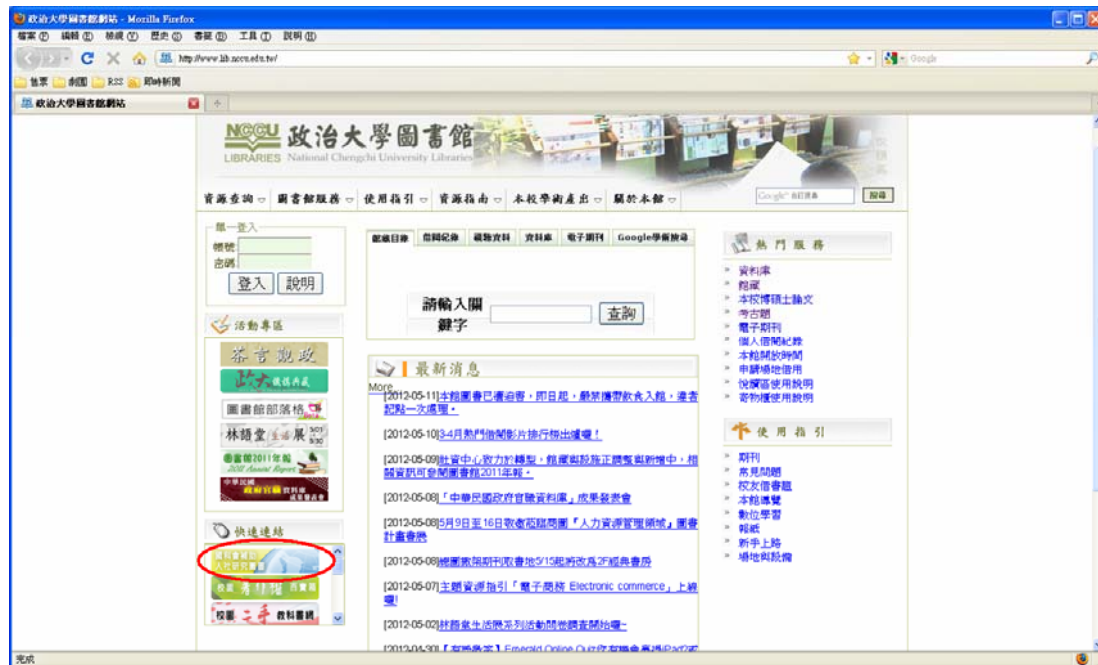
政治大學圖書館網站 - Mozilla Firefox
檔案(F) 編輯(E) 檢視(V) 歷史(S) 書籤(B) 工具(T) 說明(H)
http://www.lib.nccu.edu.tw/
Google
書籤 新聞 RSS 即時新聞
政治大學圖書館網站

NCCU LIBRARIES 政治大學圖書館 National Chengchi University Libraries

資源查詢 圖書館服務 使用指引 資源指南 本校學術產出 關於本館
Google 搜尋

單一登入
帳號:
密碼:
登入 說明

活動專區
茶言觀政
政大 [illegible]
圖書館部落格
林語堂 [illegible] 展
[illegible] 2011年報 2011 Annual Report
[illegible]

快速連結
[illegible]
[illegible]
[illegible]

館藏目錄 借閱紀錄 線上資料 資料庫 電子期刊 Google學術搜尋
請輸入關鍵字 查詢

最新消息
More
[2012-05-11]本館圖書已遷前巷，即日起，嚴禁攜帶飲食入館，違者記點一次處理。
[2012-05-10]3-4月熱門借閱影片排行榜出爐囉！
[2012-05-09]社資中心致力於轉型，館藏與設施正調整與新增中，相關資訊可參閱圖書館2011年報。
[2012-05-08]「中華民國政府官職資料庫」成果發表會
[2012-05-08]5月9日至16日教育部區域團「人力資源管理領域」圖書計畫書展
[2012-05-08]總圖閉架期刊取書地5/15起將改為2F經典書房
[2012-05-07]主題資源指引「電子商務 Electronic commerce」上線囉！
[2012-05-02]社資系生活服系列活動問卷調查開始囉~
[2012-04-30]【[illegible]】Emerald Online Quiz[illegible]iPad2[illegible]

熱門服務
資料庫
館藏
本校博碩士論文
考古題
電子期刊
個人借閱紀錄
本館開放時間
申請場地借用
視聽區使用說明
寄物櫃使用說明

使用指引
期刊
常見問題
校友借書證
本館導覽
數位學習
報紙
新手上路
場地與設備

完成